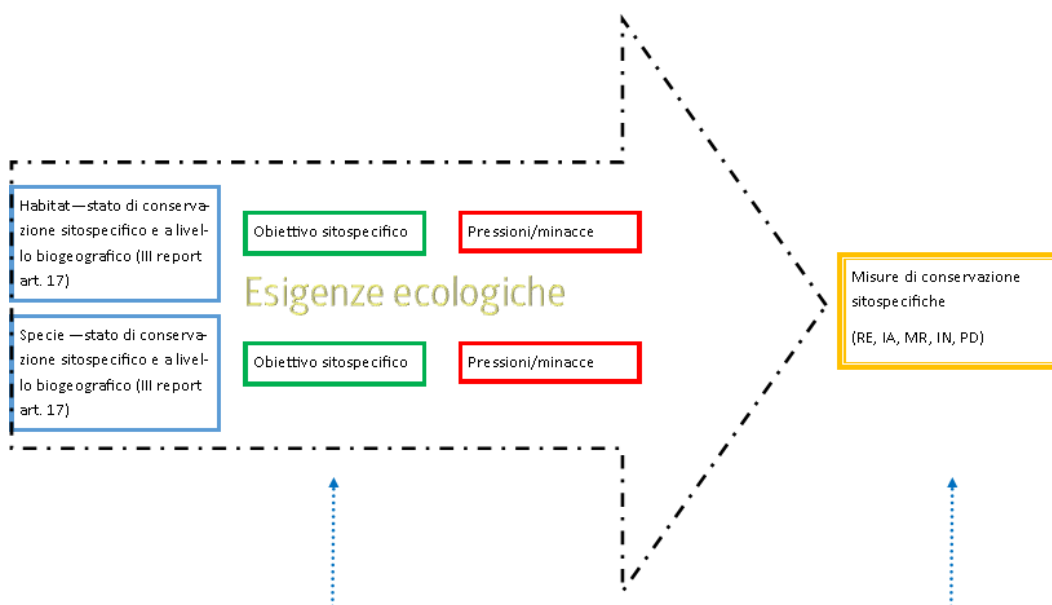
Habitat—stato di conservazione sitospecifico e a livello biogeografico (III report art. 17)

Obiettivo sitospecifico

Pressioni/minacce

Esigenze ecologiche

Specie —stato di conservazione sitospecifico e a livello biogeografico (III report art. 17)

Obiettivo sitospecifico

Pressioni/minacce

Misure di conservazione sitospecifiche

(RE, IA, MR, IN, PD)